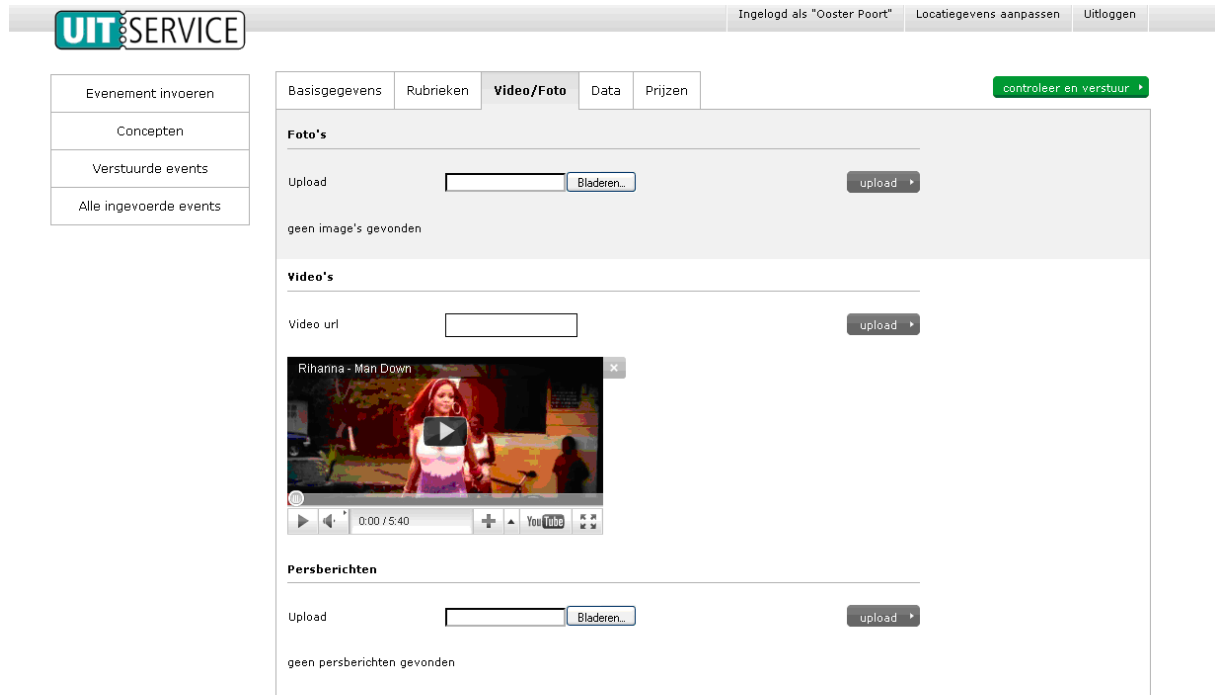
UIT SERVICE

Ingelogd als "Ooster Poort" Locatiegevens aanpassen Uitloggen

Evenement invoeren
Concepten
Verstuurde events
Alle ingevoerde events

Basisgegevens Rubrieken Video/Foto Data Prijzen

controleer en verstuur

Foto's

Upload Bladeren... upload

geen image's gevonden

Video's

Video url upload

Rihanna - Man Down

0:00 / 5:40 YouTube

Persberichten

Upload Bladeren... upload

geen persberichten gevonden